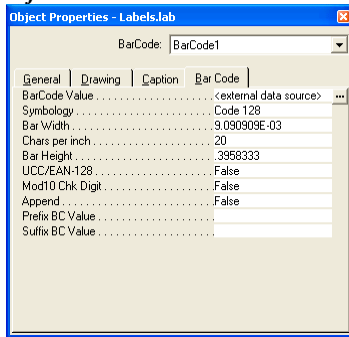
Object Properties - Labels.lab

BarCode: BarCode1

General | Drawing | Caption | Bar Code

| BarCode Value | <external data source> |
|---|---|
| Symbology | Code 128 |
| Bar Width | 9.090909E-03 |
| Chars per inch | 20 |
| Bar Height | .3958333 |
| UCC/EAN-128 | False |
| Mod10 Chk Digit | False |
| Append | False |
| Prefix BC Value | |
| Suffix BC Value | |